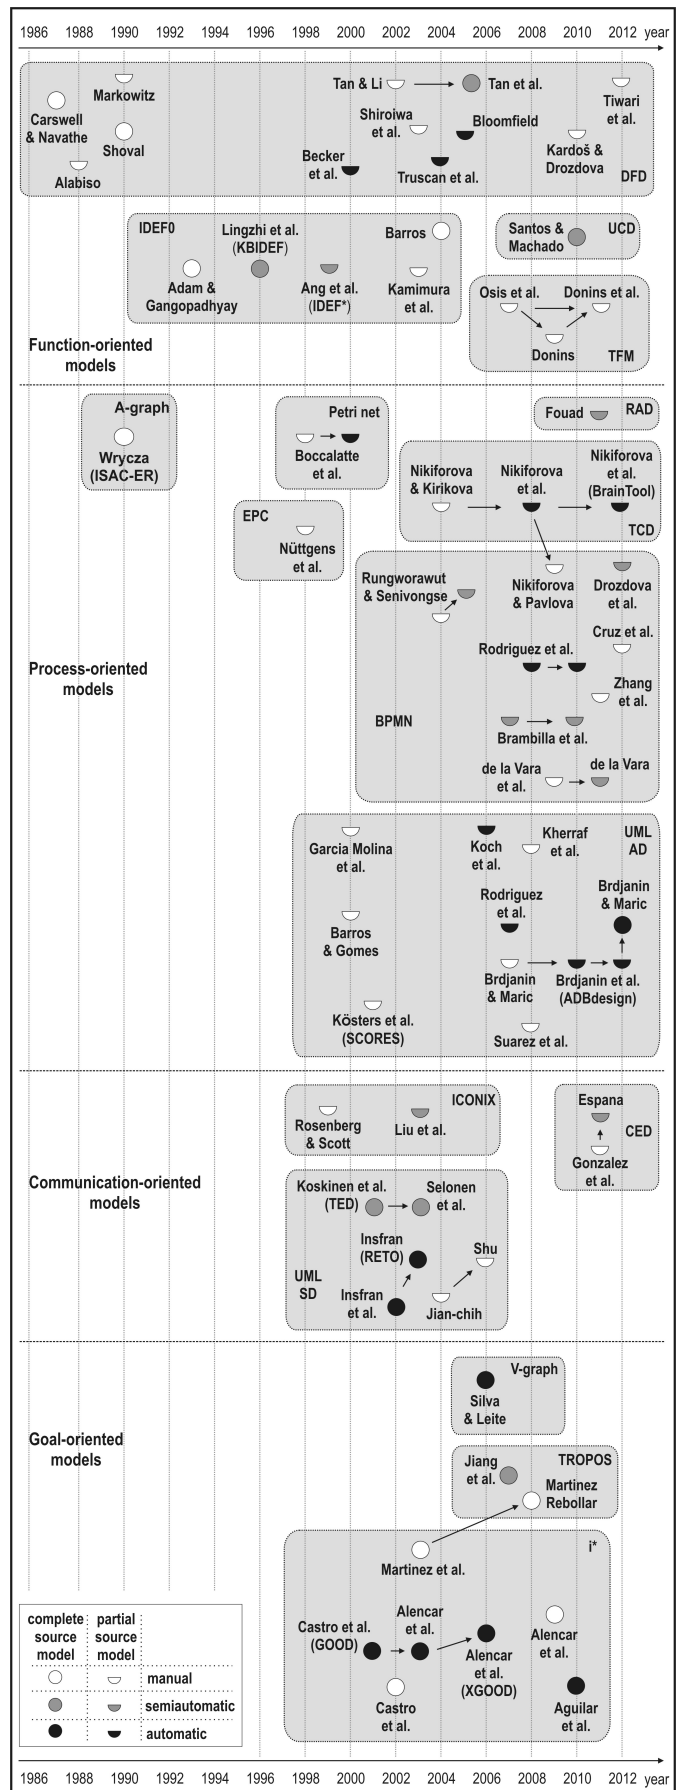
1986 1988 1990 1992 1994 1996 1998 2000 2002 2004 2006 2008 2010 2012 year

Carswell & Navathe
Markowitz
Shoval
Alabiso
Tan & Li
Tan et al.
Shiroiwa et al.
Bloomfield
Becker et al.
Truscan et al.
Tiwari et al.
Kardoš & Drozdova
DFD

IDEF0
Lingzhi et al. (KBIDEF)
Adam & Gangopadhyay
Ang et al. (IDEF*)
Barros
Kamimura et al.

Santos & Machado
UCD

Osis et al.
Donins et al.
Donins
TFM

Function-oriented models

A-graph
Wrycza (ISAC-ER)

Petri net
Boccalatte et al.

Fouad
RAD

Nikiforova & Kirikova
Nikiforova et al.
Nikiforova et al. (BrainTool)
TCD

EPC
Nüttgens et al.

Rungworawut & Senivongse
Nikiforova & Pavlova
Drozdova et al.
Rodriguez et al.
Cruz et al.
Zhang et al.
BPMN
Brambilla et al.
de la Vara et al.
de la Vara

Process-oriented models

Garcia Molina et al.
Koch et al.
Kherraf et al.
UML AD
Rodriguez et al.
Brdjanin & Maric
Barros & Gomes
Brdjanin & Maric
Brdjanin et al. (ADBdesign)
Kösters et al. (SCORES)
Suarez et al.

Rosenberg & Scott
Liu et al.
ICONIX

Espana
CED
Gonzalez et al.

Communication-oriented models

Koskinen et al. (TED)
Selonen et al.
Insfran (RETO)
Shu
UML SD
Insfran et al.
Jian-chih

V-graph
Silva & Leite

Goal-oriented models

Jiang et al.
TROPOS
Martinez Rebollar

i*
Martinez et al.
Castro et al. (GOOD)
Alencar et al.
Alencar et al. (XGOOD)
Alencar et al.
Castro et al.
Aguilar et al.

| complete source model | partial source model | |
|---|---|---|
| | | manual |
| | | semiautomatic |
| | | automatic |

1986 1988 1990 1992 1994 1996 1998 2000 2002 2004 2006 2008 2010 2012 year